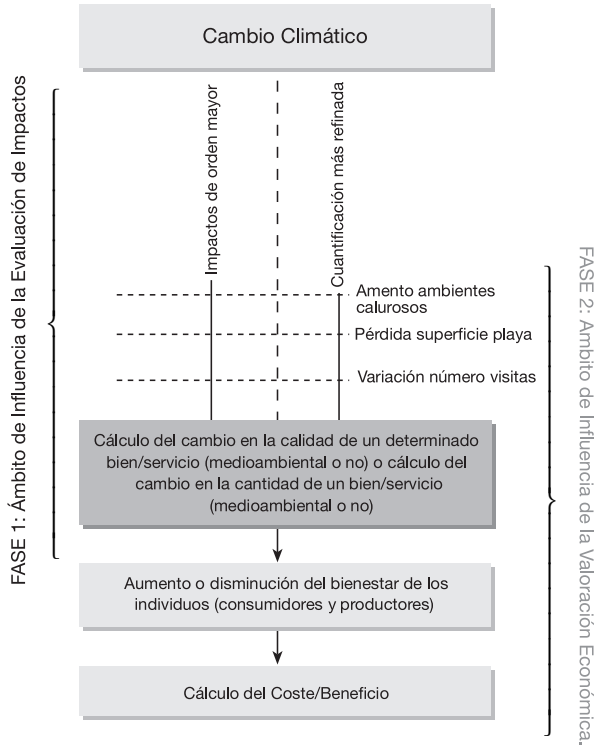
Cambio Climático

FASE 1: Ámbito de Influencia de la Evaluación de Impactos

Impactos de orden mayor

Cuantificación más refinada

Amento ambientes calurosos

Pérdida superficie playa

Variación número visitas

FASE 2: Ambito de Influencia de la Valoración Económica.

Cálculo del cambio en la calidad de un determinado bien/servicio (medioambiental o no) o cálculo del cambio en la cantidad de un bien/servicio (medioambiental o no)

Aumento o disminución del bienestar de los individuos (consumidores y productores)

Cálculo del Coste/Beneficio